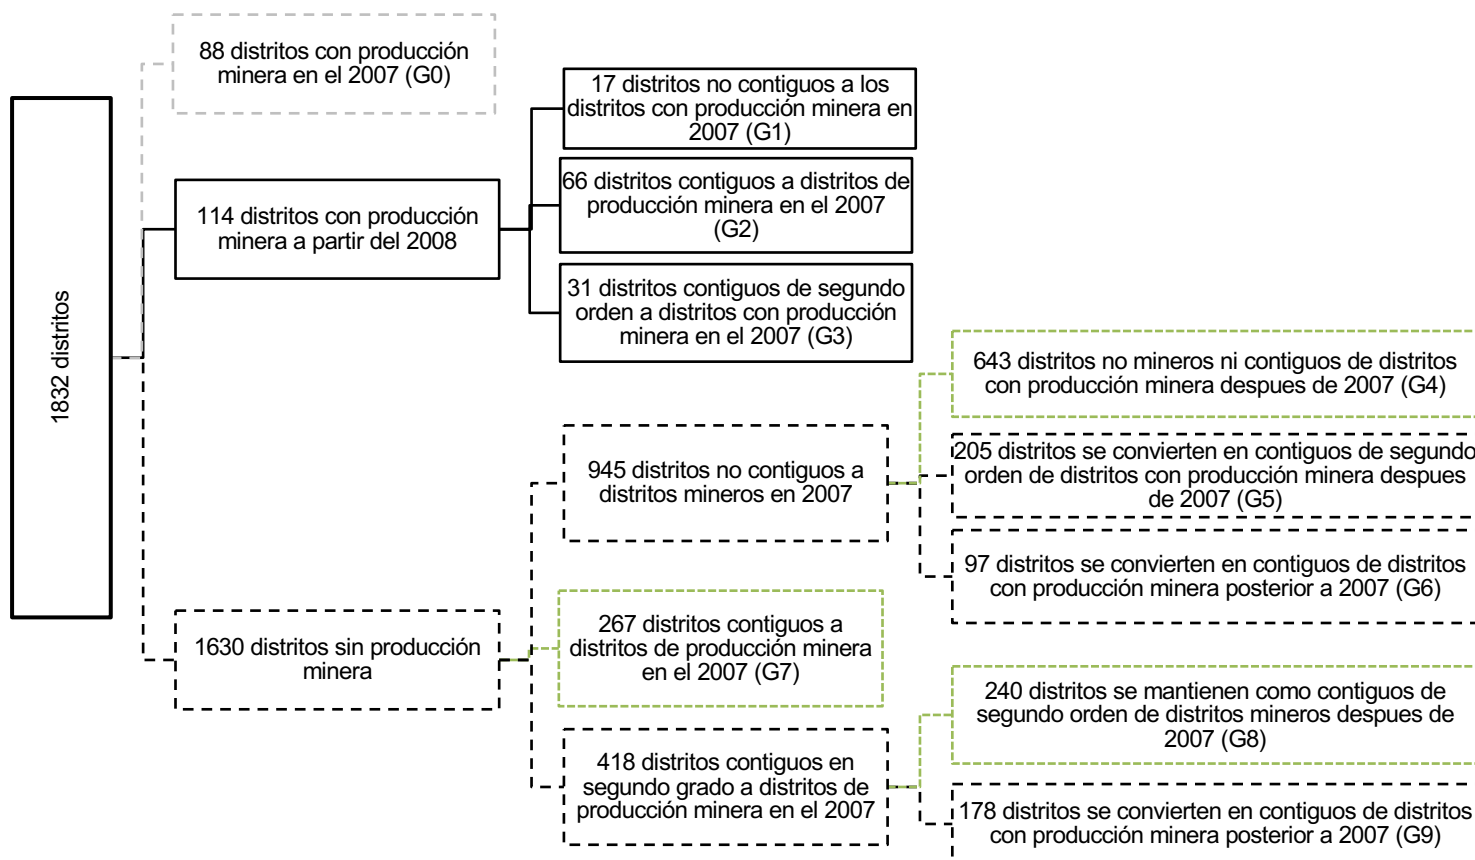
1832 distritos

88 distritos con producción minera en el 2007 (G0)

114 distritos con producción minera a partir del 2008

17 distritos no contiguos a los distritos con producción minera en 2007 (G1)

66 distritos contiguos a distritos de producción minera en el 2007 (G2)

31 distritos contiguos de segundo orden a distritos con producción minera en el 2007 (G3)

1630 distritos sin producción minera

945 distritos no contiguos a distritos mineros en 2007

643 distritos no mineros ni contiguos de distritos con producción minera despues de 2007 (G4)

205 distritos se convierten en contiguos de segundo orden de distritos con producción minera despues de 2007 (G5)

97 distritos se convierten en contiguos de distritos con producción minera posterior a 2007 (G6)

267 distritos contiguos a distritos de producción minera en el 2007 (G7)

418 distritos contiguos en segundo grado a distritos de producción minera en el 2007

240 distritos se mantienen como contiguos de segundo orden de distritos mineros despues de 2007 (G8)

178 distritos se convierten en contiguos de distritos con producción minera posterior a 2007 (G9)